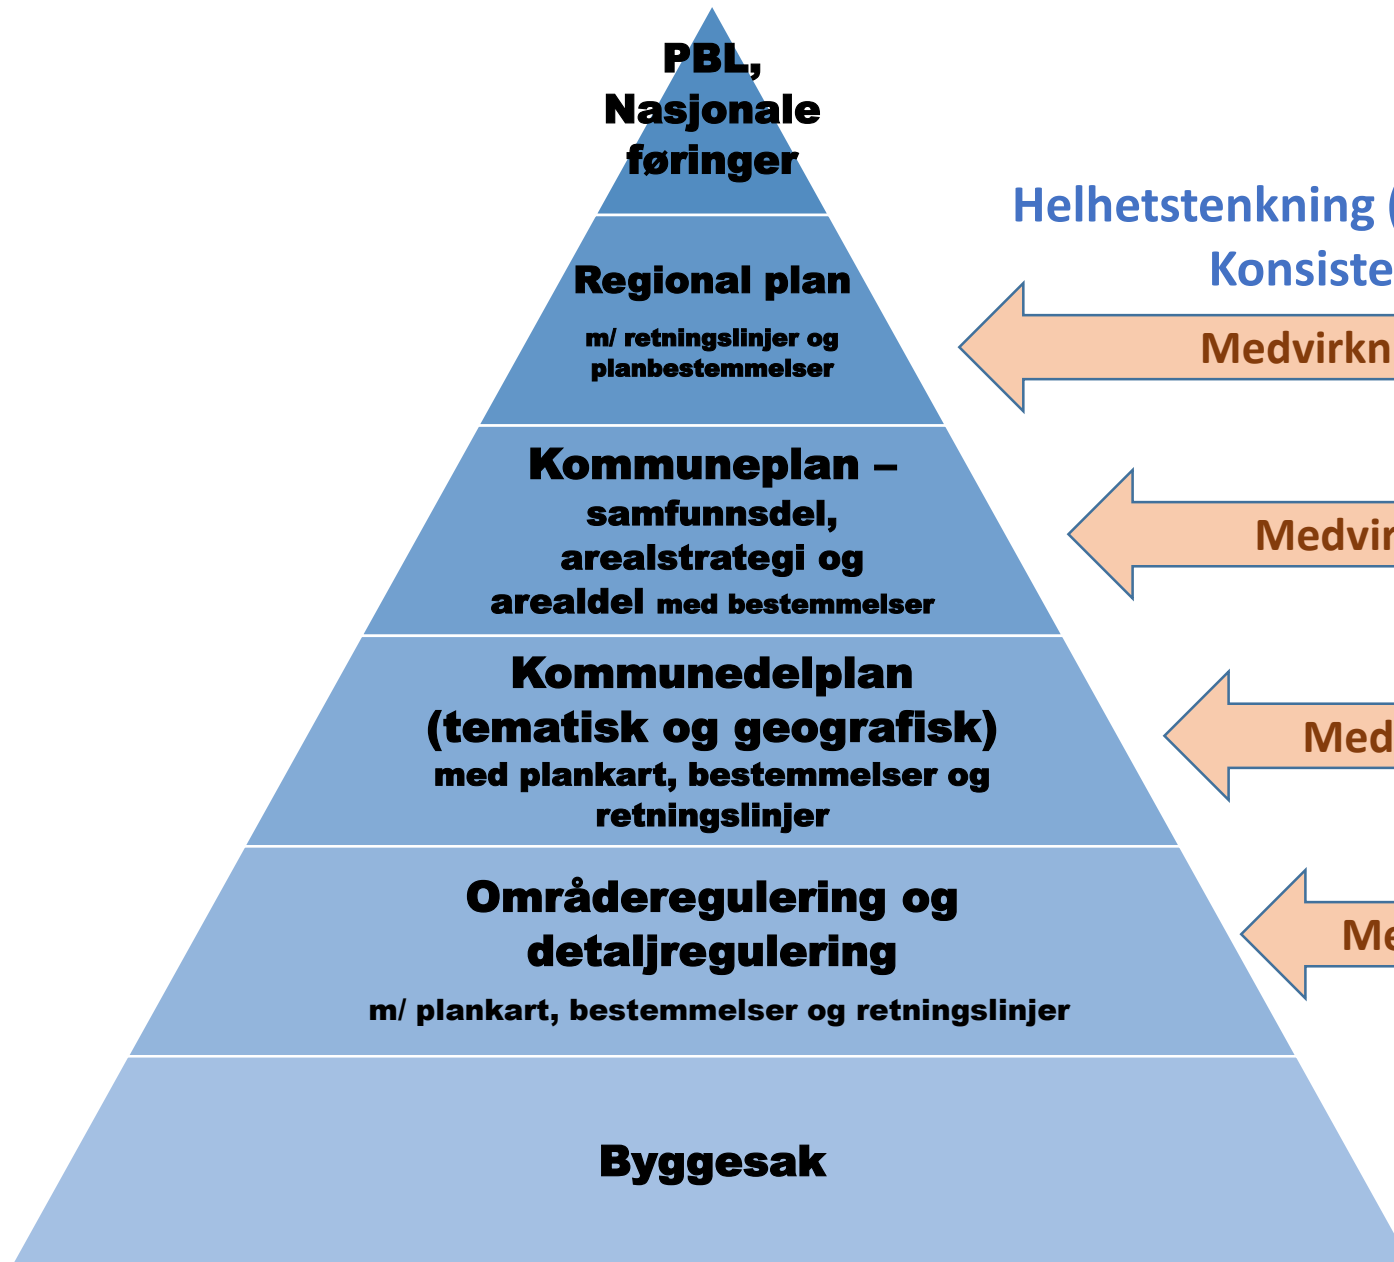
PBL, Nasjonale føringer

Helhetstenkning (
Konsiste

Regional plan

m/ retningslinjer og planbestemmelser

Medvirkn

Kommuneplan – samfunnsdel, arealstrategi og arealdel med bestemmelser

Medvir

Kommunedelplan (tematisk og geografisk) med plankart, bestemmelser og retningslinjer

Med

Områderegulering og detaljregulering

m/ plankart, bestemmelser og retningslinjer

Me

Byggesak